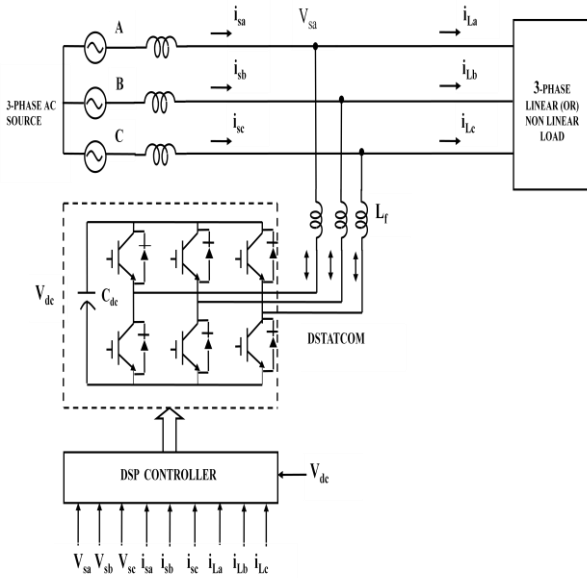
A

B

C

3-PHASE AC SOURCE

$i_{sa}$

$V_{sa}$

$i_{sb}$

$i_{sc}$

$i_{La}$

$i_{Lb}$

$i_{Lc}$

3-PHASE LINEAR (OR) NON LINEAR LOAD

$L_f$

$V_{dc}$

$C_{dc}$

DSTATCOM

DSP CONTROLLER

$V_{dc}$

$V_{sa}$ $V_{sb}$ $V_{sc}$ $i_{sa}$ $i_{sb}$ $i_{sc}$ $i_{La}$ $i_{Lb}$ $i_{Lc}$